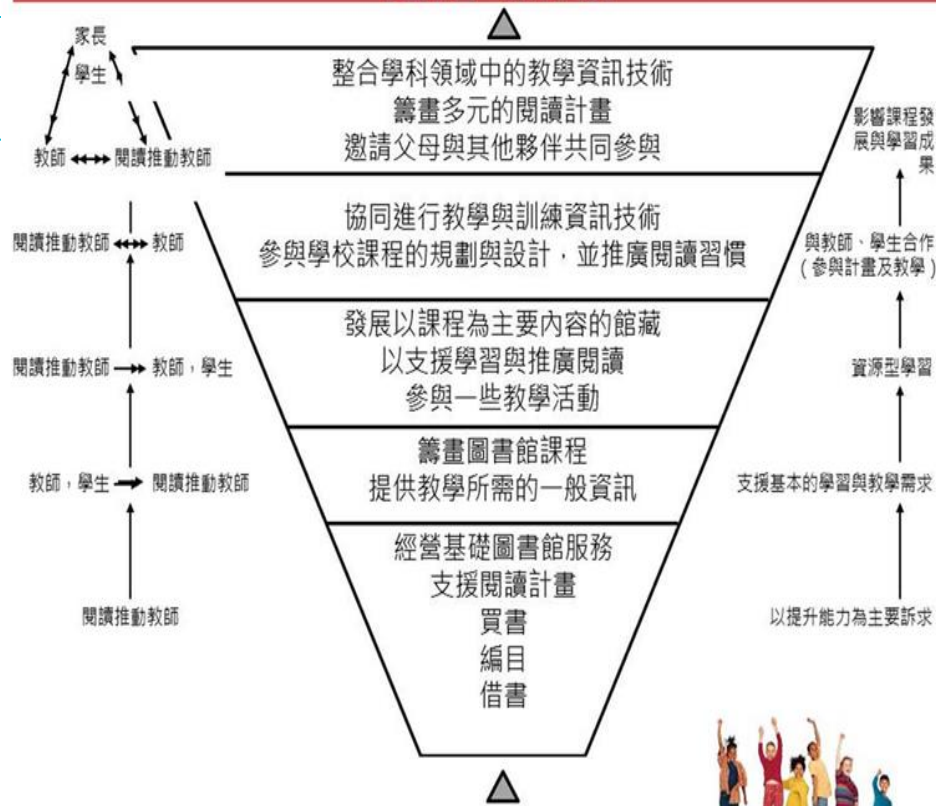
家長
學生
教師 閱讀推動教師

整合學科領域中的教學資訊技術
籌畫多元的閱讀計畫
邀請父母與其他夥伴共同參與

影響課程發展與學習成果

閱讀推動教師 教師

協同進行教學與訓練資訊技術
參與學校課程的規劃與設計，並推廣閱讀習慣

與教師、學生合作（參與計畫及教學）

閱讀推動教師 教師，學生

發展以課程為主要內容的館藏
以支援學習與推廣閱讀
參與一些教學活動

資源型學習

教師，學生 閱讀推動教師

籌畫圖書館課程
提供教學所需的一般資訊

支援基本的學習與教學需求

閱讀推動教師

經營基礎圖書館服務
支援閱讀計畫
買書
編目
借書

以提升能力為主要訴求